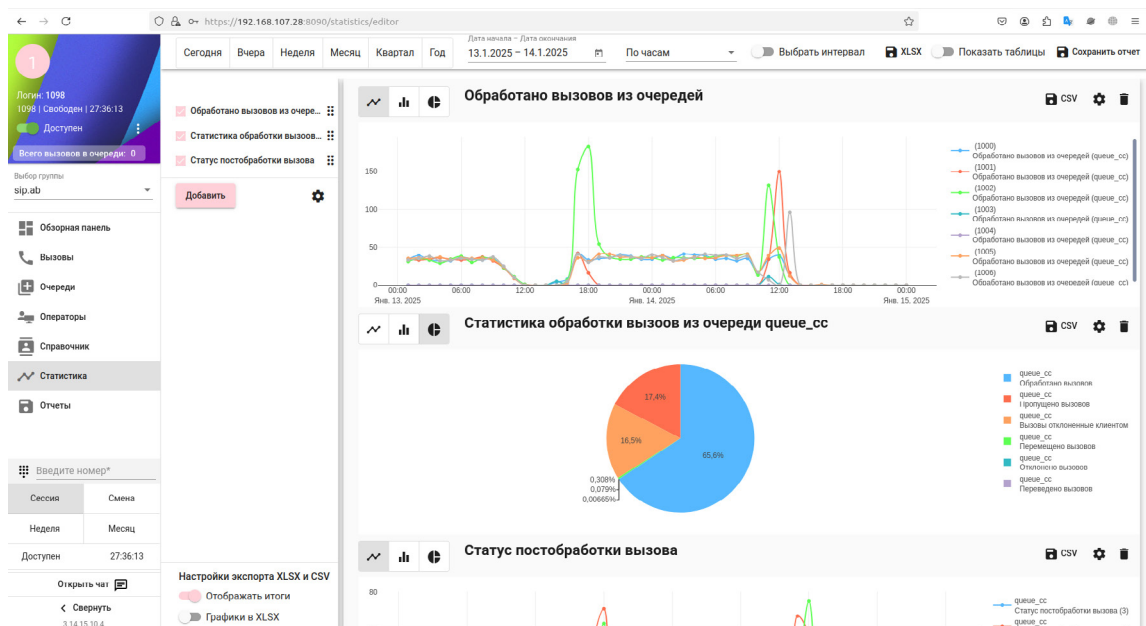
https://192.168.107.28:8090/statistics/editor

1
Логин: 1098
1098 | Свободен | 27:36:13
Доступен
Всего вызовов в очереди: 0

Выбор группы
sip.ab

Обзорная панель
Вызовы
Очереди
Операторы
Справочник
Статистика
Отчеты

Введите номер*

| Сессия | Смена |
|---|---|
| Неделя | Месяц |
| Доступен | 27:36:13 |

Открыть чат
Свернуть
3.14.15.10.4

Сегодня | Вчера | Неделя | Месяц | Квартал | Год
Дата начала – Дата окончания
13.1.2025 – 14.1.2025
По часам
Выбрать интервал
XLSX
Показать таблицы
Сохранить отчет

Обработано вызовов из очере...
Статистика обработки вызов...
Статус постобработки вызова
Добавить

Настройки экспорта XLSX и CSV
Отображать итоги
Графики в XLSX

Обработано вызовов из очередей
CSV
150
100
50
0
00:00 Янв. 13, 2025
06:00
12:00
18:00
00:00 Янв. 14, 2025
06:00
12:00
18:00
00:00 Янв. 15, 2025
(1000) Обработано вызовов из очередей (queue_cc)
(1001) Обработано вызовов из очередей (queue_cc)
(1002) Обработано вызовов из очередей (queue_cc)
(1003) Обработано вызовов из очередей (queue_cc)
(1004) Обработано вызовов из очередей (queue_cc)
(1005) Обработано вызовов из очередей (queue_cc)
(1006) Обработано вызовов из очередей (queue_cc)

Статистика обработки вызовов из очереди queue_cc
CSV
17,4%
16,5%
65,6%
0,308%
0,079%
0,00665%
queue_cc Обработано вызовов
queue_cc Пропущено вызовов
queue_cc Вызовы отклоненные клиентом
queue_cc Перемещено вызовов
queue_cc Отклонено вызовов
queue_cc Переведено вызовов

Статус постобработки вызова
CSV
80
queue_cc Статус постобработки вызова (3)
queue_cc